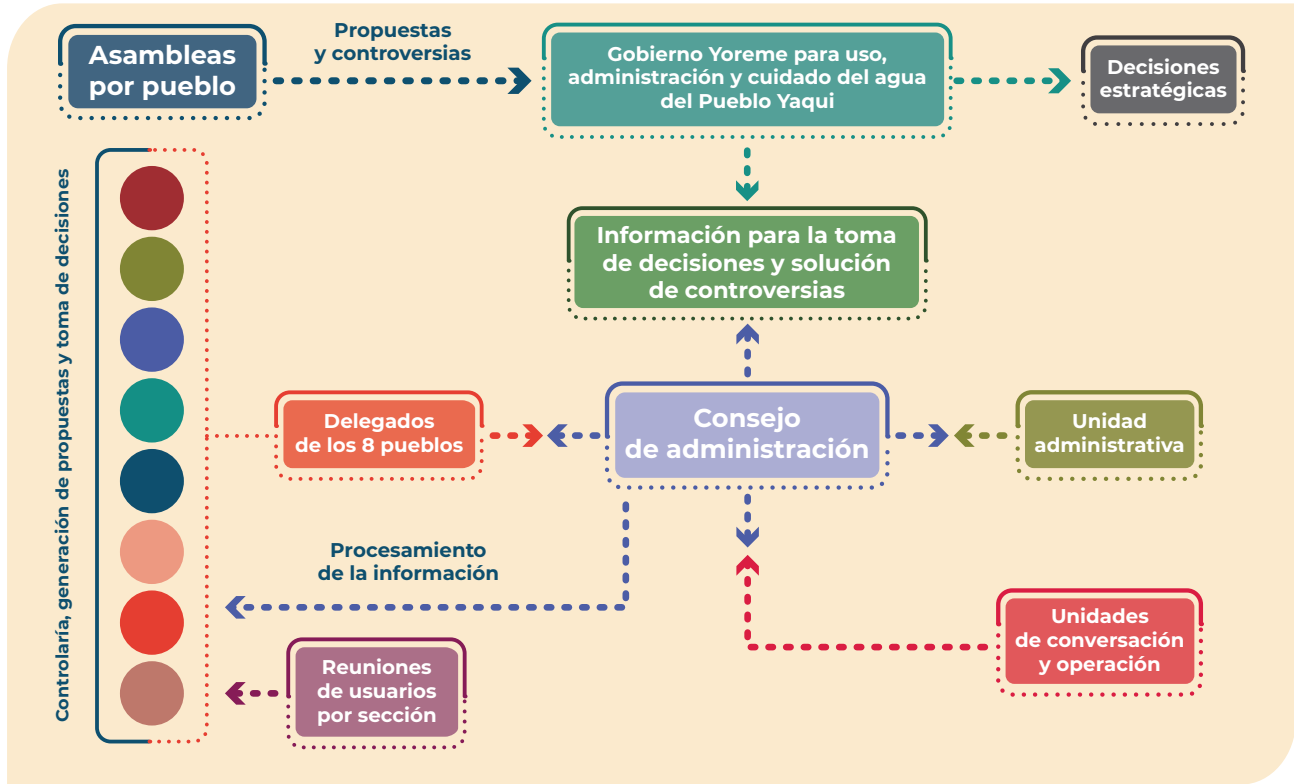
Asambleas por pueblo

Propuestas y controversias

Gobierno Yoreme para uso, administración y cuidado del agua del Pueblo Yaqui

Decisiones estratégicas

Controlaría, generación de propuestas y toma de decisiones

Información para la toma de decisiones y solución de controversias

Delegados de los 8 pueblos

Consejo de administración

Unidad administrativa

Procesamiento de la información

Unidades de conversación y operación

Reuniones de usuarios por sección